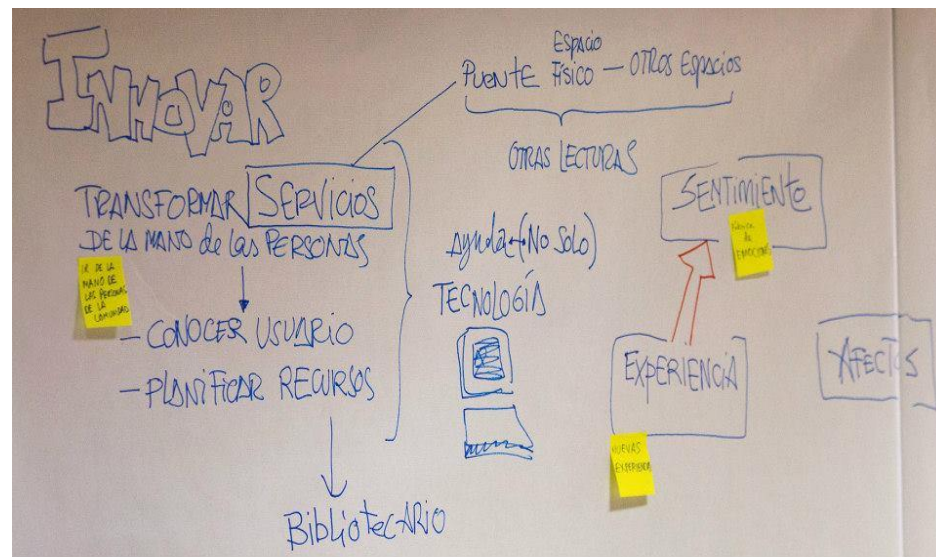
INNOVAR

Espacio
PUENTE FÍSICO — OTROS Espacios

OTRAS LECTURAS

TRANSFORMAR SERVICIOS
DE LA MANO de las PERSONAS

IR DE LA MANO DE LAS PERSONAS DE LA COMUNIDAD

- CONOCER USUARIO
- PLANIFICAR RECURSOS

Ayuda + (No Solo)
TECNOLOGÍA

BIBLIOTECARIO

SENTIMIENTO

Fuente de emociones

EXPERIENCIA

NUEVAS EXPERIENCIAS

AFECTOS